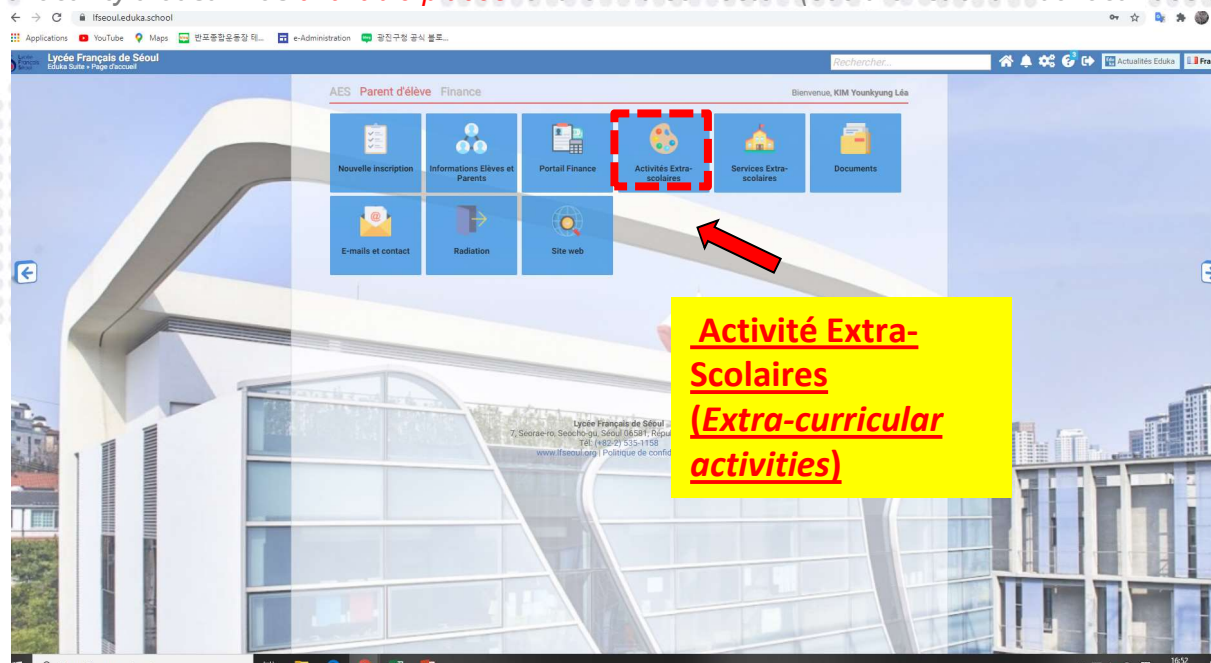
lfseoul.eduka.school

Applications YouTube Maps 반포종합운동장 테... e-Administration 광진구청 공식 블로...

Lycée Français de Séoul
Eduka Suite » Page d'accueil

Rechercher...

Actualités Eduka Fra

AES Parent d'élève Finance

Bienvenue, KIM Younkyung Léa

Nouvelle inscription

Informations Elèves et Parents

Portail Finance

Activités Extra-scolaires

Services Extra-scolaires

Documents

E-mails et contact

Radiation

Site web

Activité Extra-Scolaires (Extra-curricular activities)

Lycée Français de Séoul
7, Seorae-ro, Seocho-gu, Séoul 06581, Répu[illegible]
Tél. (+82-2) 535-1158
www.lfseoul.org | Politique de confid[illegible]

16:52